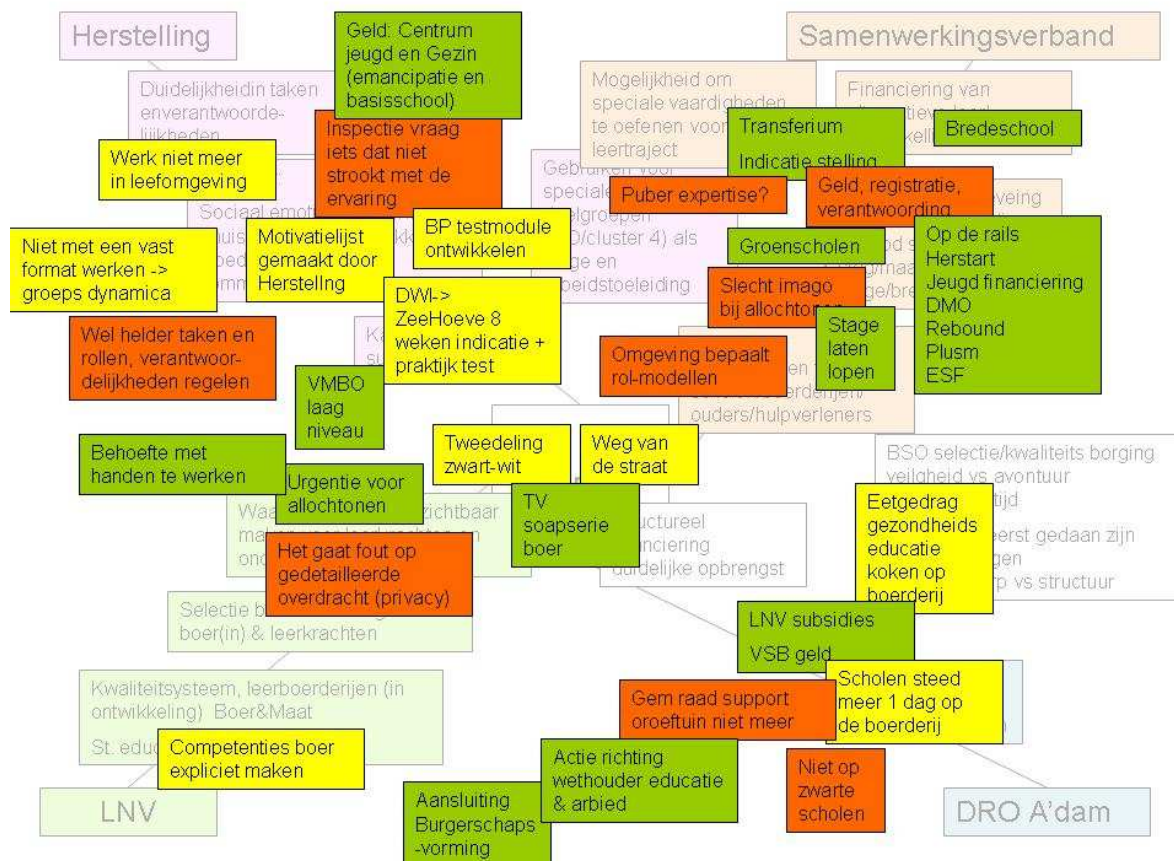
Herstelling

Geld: Centrum jeugd en Gezin (emancipatie en basisschool)

Samenwerkingsverband

Duidelijkheidin taken enverantwoordelijkheden

Mogelijkheid om speciale vaardigheden te oefenen voor leertraject

Financiering van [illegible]

Inspectie vraag iets dat niet strookt met de ervaring

Transferium

Indicatie stelling

Bredeschool

Werk niet meer in leefomgeving

Gebruiken voor speciale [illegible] doelgroepen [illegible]/cluster 4) als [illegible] en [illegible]beidstoeleiding

Puber expertise?

Geld, registratie, verantwoording

Sociaal emot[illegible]

BP testmodule ontwikkelen

Groenscholen

Op de rails
Herstart
Jeugd financiering
DMO
Rebound
Plusm
ESF

Niet met een vast format werken -> groeps dynamica

Motivatielijst gemaakt door Herstelling

DWI-> ZeeHoeve 8 weken indicatie + praktijk test

Slecht imago bij allochtonen

Stage laten lopen

Wel helder taken en rollen, verantwoordelijkheden regelen

Omgeving bepaalt rol-modellen

VMBO laag niveau

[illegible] ouders/hulpverleners

Behoefte met handen te werken

Tweedeling zwart-wit

Weg van de straat

BSO selectie/kwaliteits borging veiligheid vs avontuur

Urgentie voor allochtonen

TV soapserie boer

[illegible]ructureel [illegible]anciering duidelijke opbrengst

Eetgedrag gezondheids educatie koken op boerderij

Het gaat fout op gedetailleerde overdracht (privacy)

Selectie b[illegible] boer(in) & leerkrachten

LNV subsidies

VSB geld

Scholen steed meer 1 dag op de boerderij

Kwaliteitsysteem, leerboerderijen (in ontwikkeling) Boer&Maat

Gem raad support oroeftuin niet meer

St. educ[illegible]

Competenties boer expliciet maken

Actie richting wethouder educatie & arbied

Niet op zwarte scholen

LNV

Aansluiting Burgerschaps -vorming

DRO A'dam